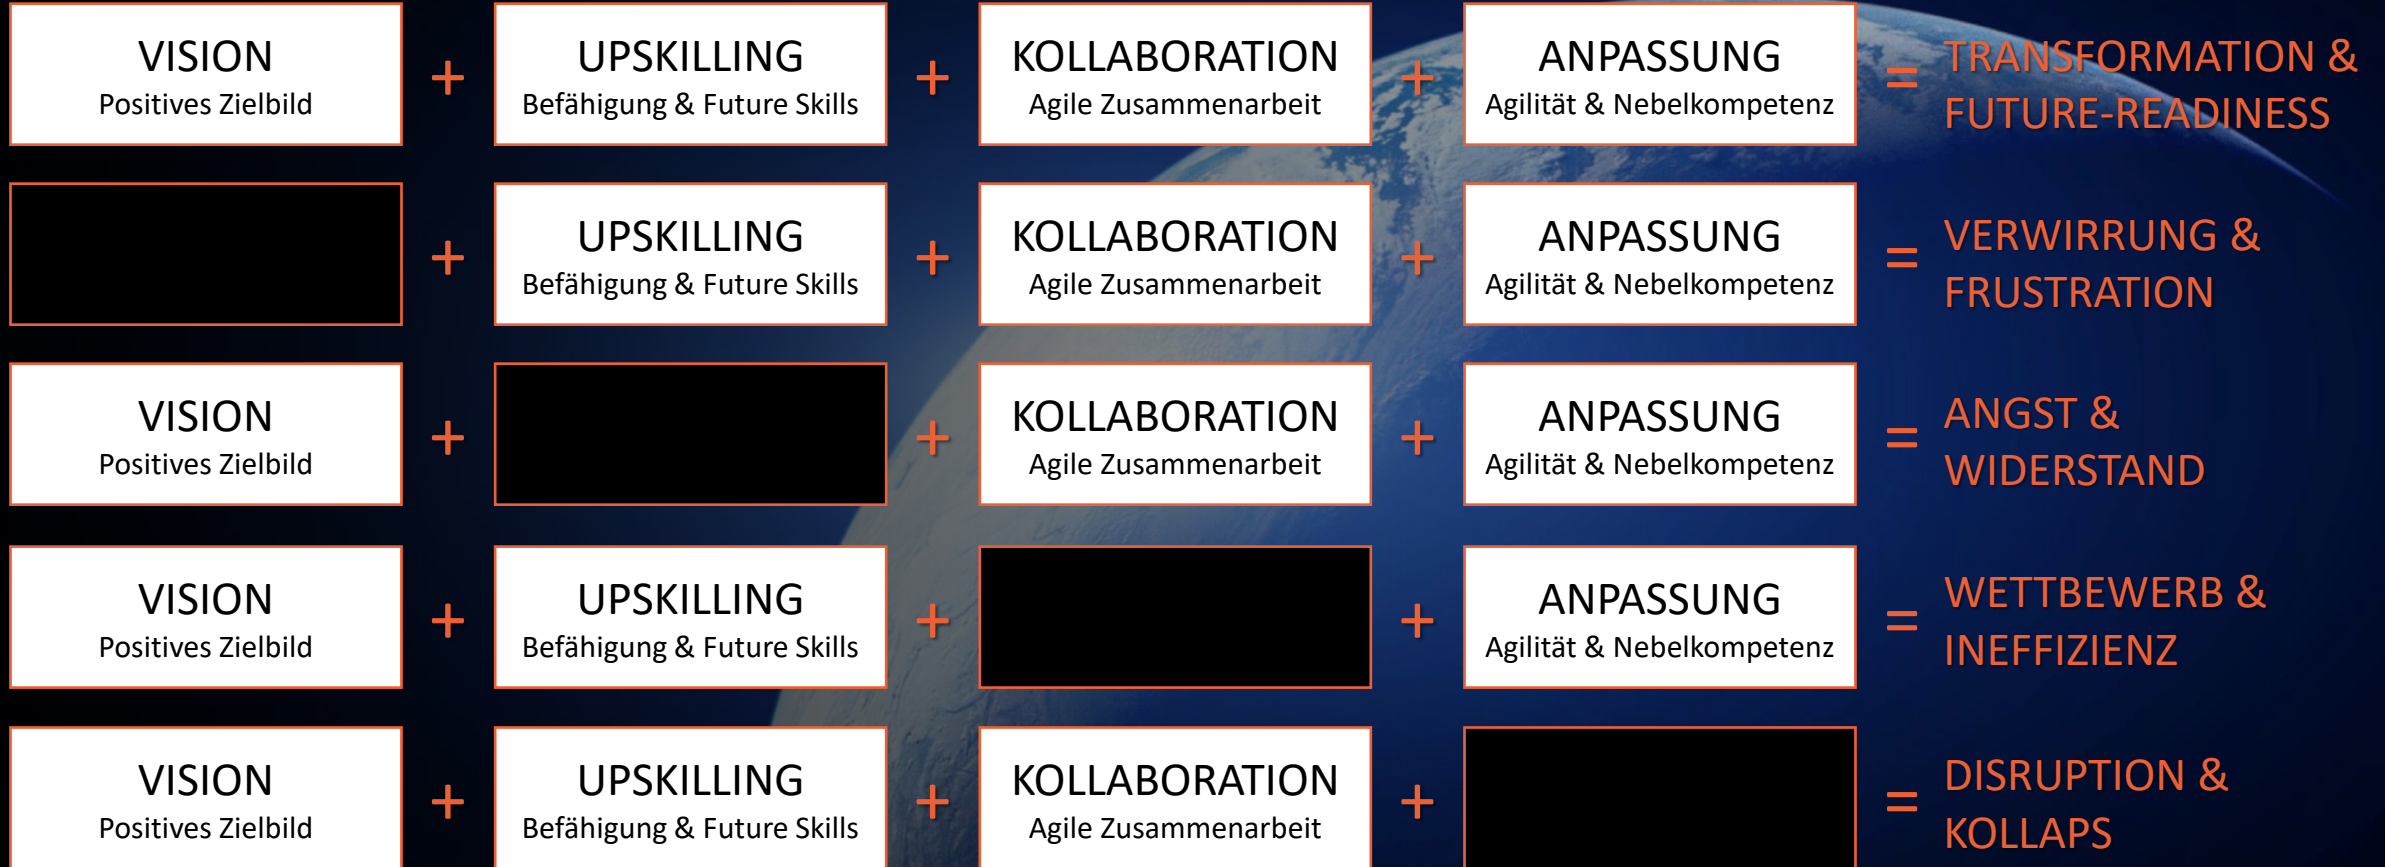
VISION
Positives Zielbild

+

UPSKILLING
Befähigung & Future Skills

+

KOLLABORATION
Agile Zusammenarbeit

+

ANPASSUNG
Agilität & Nebelkompetenz

= TRANSFORMATION & FUTURE-READINESS

+

UPSKILLING
Befähigung & Future Skills

+

KOLLABORATION
Agile Zusammenarbeit

+

ANPASSUNG
Agilität & Nebelkompetenz

= VERWIRRUNG & FRUSTRATION

VISION
Positives Zielbild

+

+

KOLLABORATION
Agile Zusammenarbeit

+

ANPASSUNG
Agilität & Nebelkompetenz

= ANGST & WIDERSTAND

VISION
Positives Zielbild

+

UPSKILLING
Befähigung & Future Skills

+

+

ANPASSUNG
Agilität & Nebelkompetenz

= WETTBEWERB & INEFFIZIENZ

VISION
Positives Zielbild

+

UPSKILLING
Befähigung & Future Skills

+

KOLLABORATION
Agile Zusammenarbeit

+

= DISRUPTION & KOLLAPS